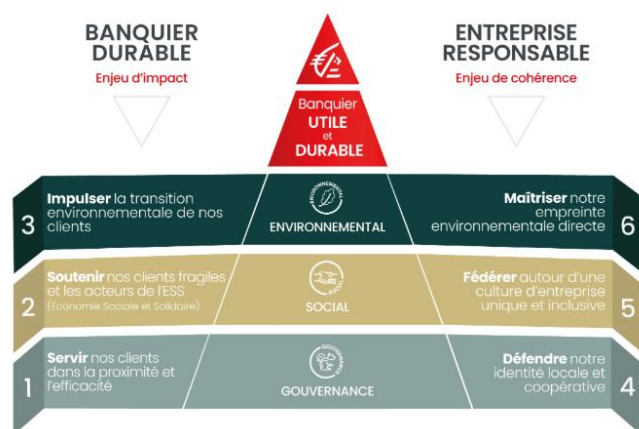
BANQUIER DURABLE
Enjeu d'impact

ENTREPRISE RESPONSABLE
Enjeu de cohérence

Banquier UTILE et DURABLE

3 Impulser la transition environnementale de nos clients

ENVIRONNEMENT
ENVIRONNEMENTAL

Maîtriser notre empreinte environnementale directe 6

2 Soutenir nos clients fragiles et les acteurs de l'ESS (Économie Sociale et Solidaire)

SOCIAL

Fédérer autour d'une culture d'entreprise unique et inclusive 5

1 Servir nos clients dans la proximité et l'efficacité

GOUVERNANCE
GOUVERNANCE

Défendre notre identité locale et coopérative 4